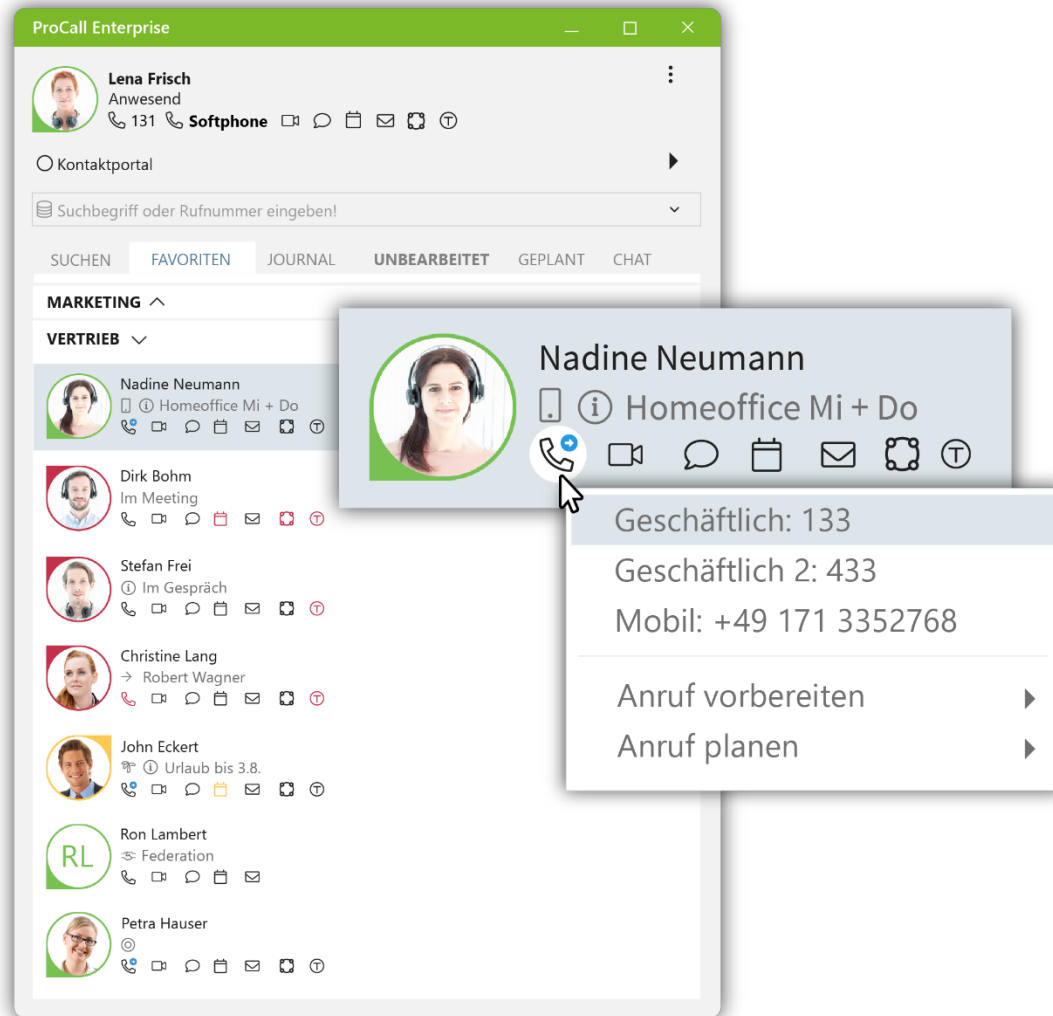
ProCall Enterprise

Lena Frisch
Anwesend
131 Softphone

Kontaktportal

Suchbegriff oder Rufnummer eingeben!

SUCHEN FAVORITEN JOURNAL UNBEARBEITET GEPLANT CHAT

MARKETING

VERTRIEB

Nadine Neumann
Homeoffice Mi + Do

Dirk Bohm
Im Meeting

Stefan Frei
Im Gespräch

Christine Lang
→ Robert Wagner

John Eckert
Urlaub bis 3.8.

RL
Ron Lambert
Federation

Petra Hauser

Nadine Neumann
Homeoffice Mi + Do

Geschäftlich: 133
Geschäftlich 2: 433
Mobil: +49 171 3352768

Anruf vorbereiten
Anruf planen